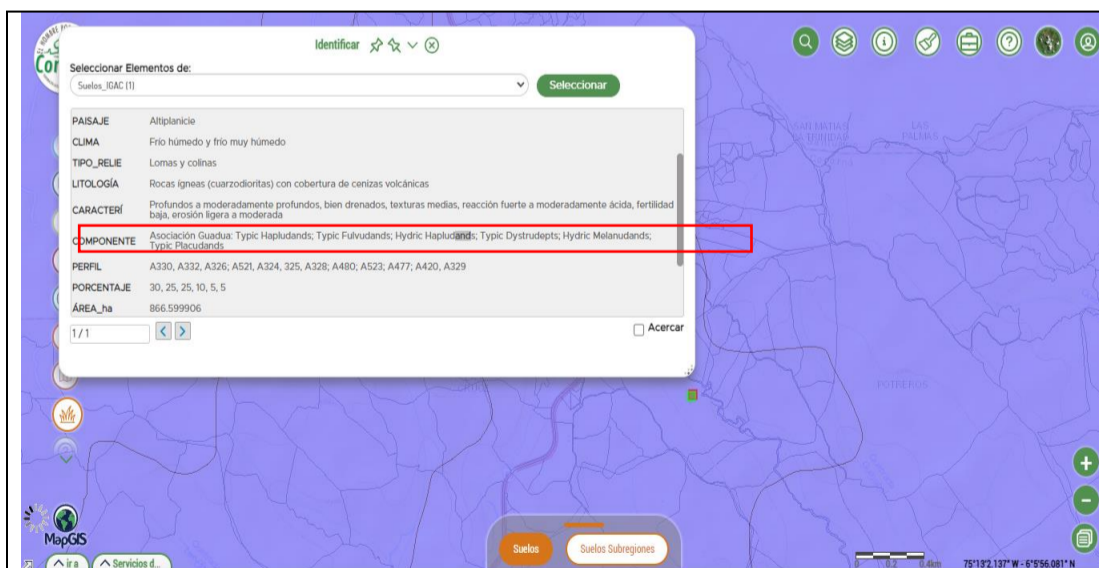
Identificar

Seleccionar Elementos de:

Suelos_IGAC (1)

Seleccionar

| PAISAJE | Altiplanicie |
|---|---|
| CLIMA | Frío húmedo y frío muy húmedo |
| TIPO_RELIE | Lomas y colinas |
| LITOLOGÍA | Rocas igneas (cuarzodioritas) con cobertura de cenizas volcánicas |
| CARACTERÍ | Profundos a moderadamente profundos, bien drenados, texturas medias, reacción fuerte a moderadamente ácida, fertilidad baja, erosión ligera a moderada |
| COMPONENTE | Asociación Guadua: Typic Hapludands; Typic Fulvudands; Hydric Hapludands; Typic Dystrudepts; Hydric Melanudands; Typic Placudands |
| PERFIL | A330, A332, A326; A521, A324, 325, A328; A480; A523; A477; A420, A329 |
| PORCENTAJE | 30, 25, 25, 10, 5, 5 |
| ÁREA_ha | 866.599906 |

1/1

Acercar

SAN MATÍAS
LAS PALMAS
POTREROS

MapGIS

ira
Servicios d...

Suelos
Suelos Subregiones

0 0.2 0.4km
75°13'2.137" W - 6°5'56.081" N